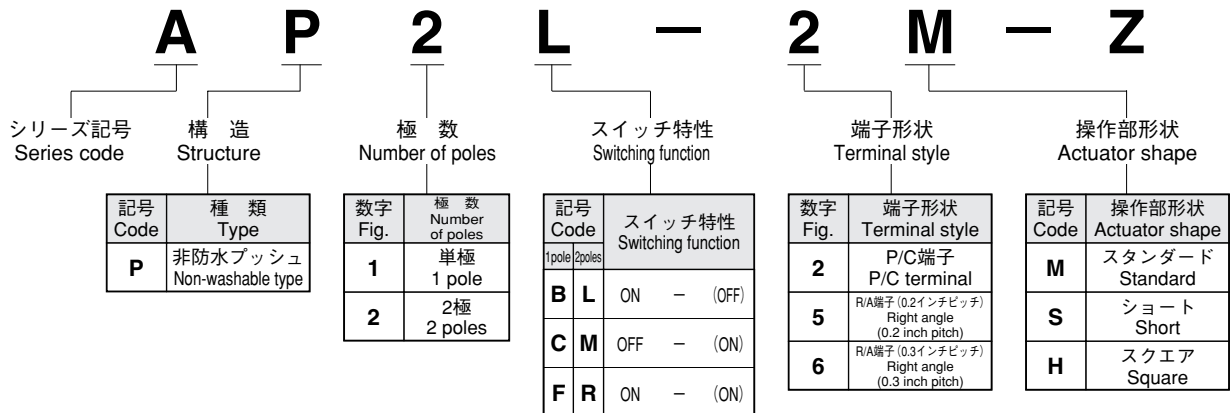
A P 2 L — 2 M — Z

シリーズ記号
Series code

構 造
Structure

| 記号 Code | 種 類 Type |
|---|---|
| P | 非防水プッシュ Non-washable type |

極 数
Number of poles

| 数字 Fig. | 極 数 Number of poles |
|---|---|
| 1 | 単極 1 pole |
| 2 | 2極 2 poles |

スイッチ特性
Switching function

| 記号 Code 1pole | 2poles | スイッチ特性 Switching function |
|---|---|---|
| B | L | ON — (OFF) |
| C | M | OFF — (ON) |
| F | R | ON — (ON) |

端子形状
Terminal style

| 数字 Fig. | 端子形状 Terminal style |
|---|---|
| 2 | P/C端子 P/C terminal |
| 5 | R/A端子 (0.2インチピッチ) Right angle (0.2 inch pitch) |
| 6 | R/A端子 (0.3インチピッチ) Right angle (0.3 inch pitch) |

操作部形状
Actuator shape

| 記号 Code | 操作部形状 Actuator shape |
|---|---|
| M | スタンダード Standard |
| S | ショート Short |
| H | スクエア Square |